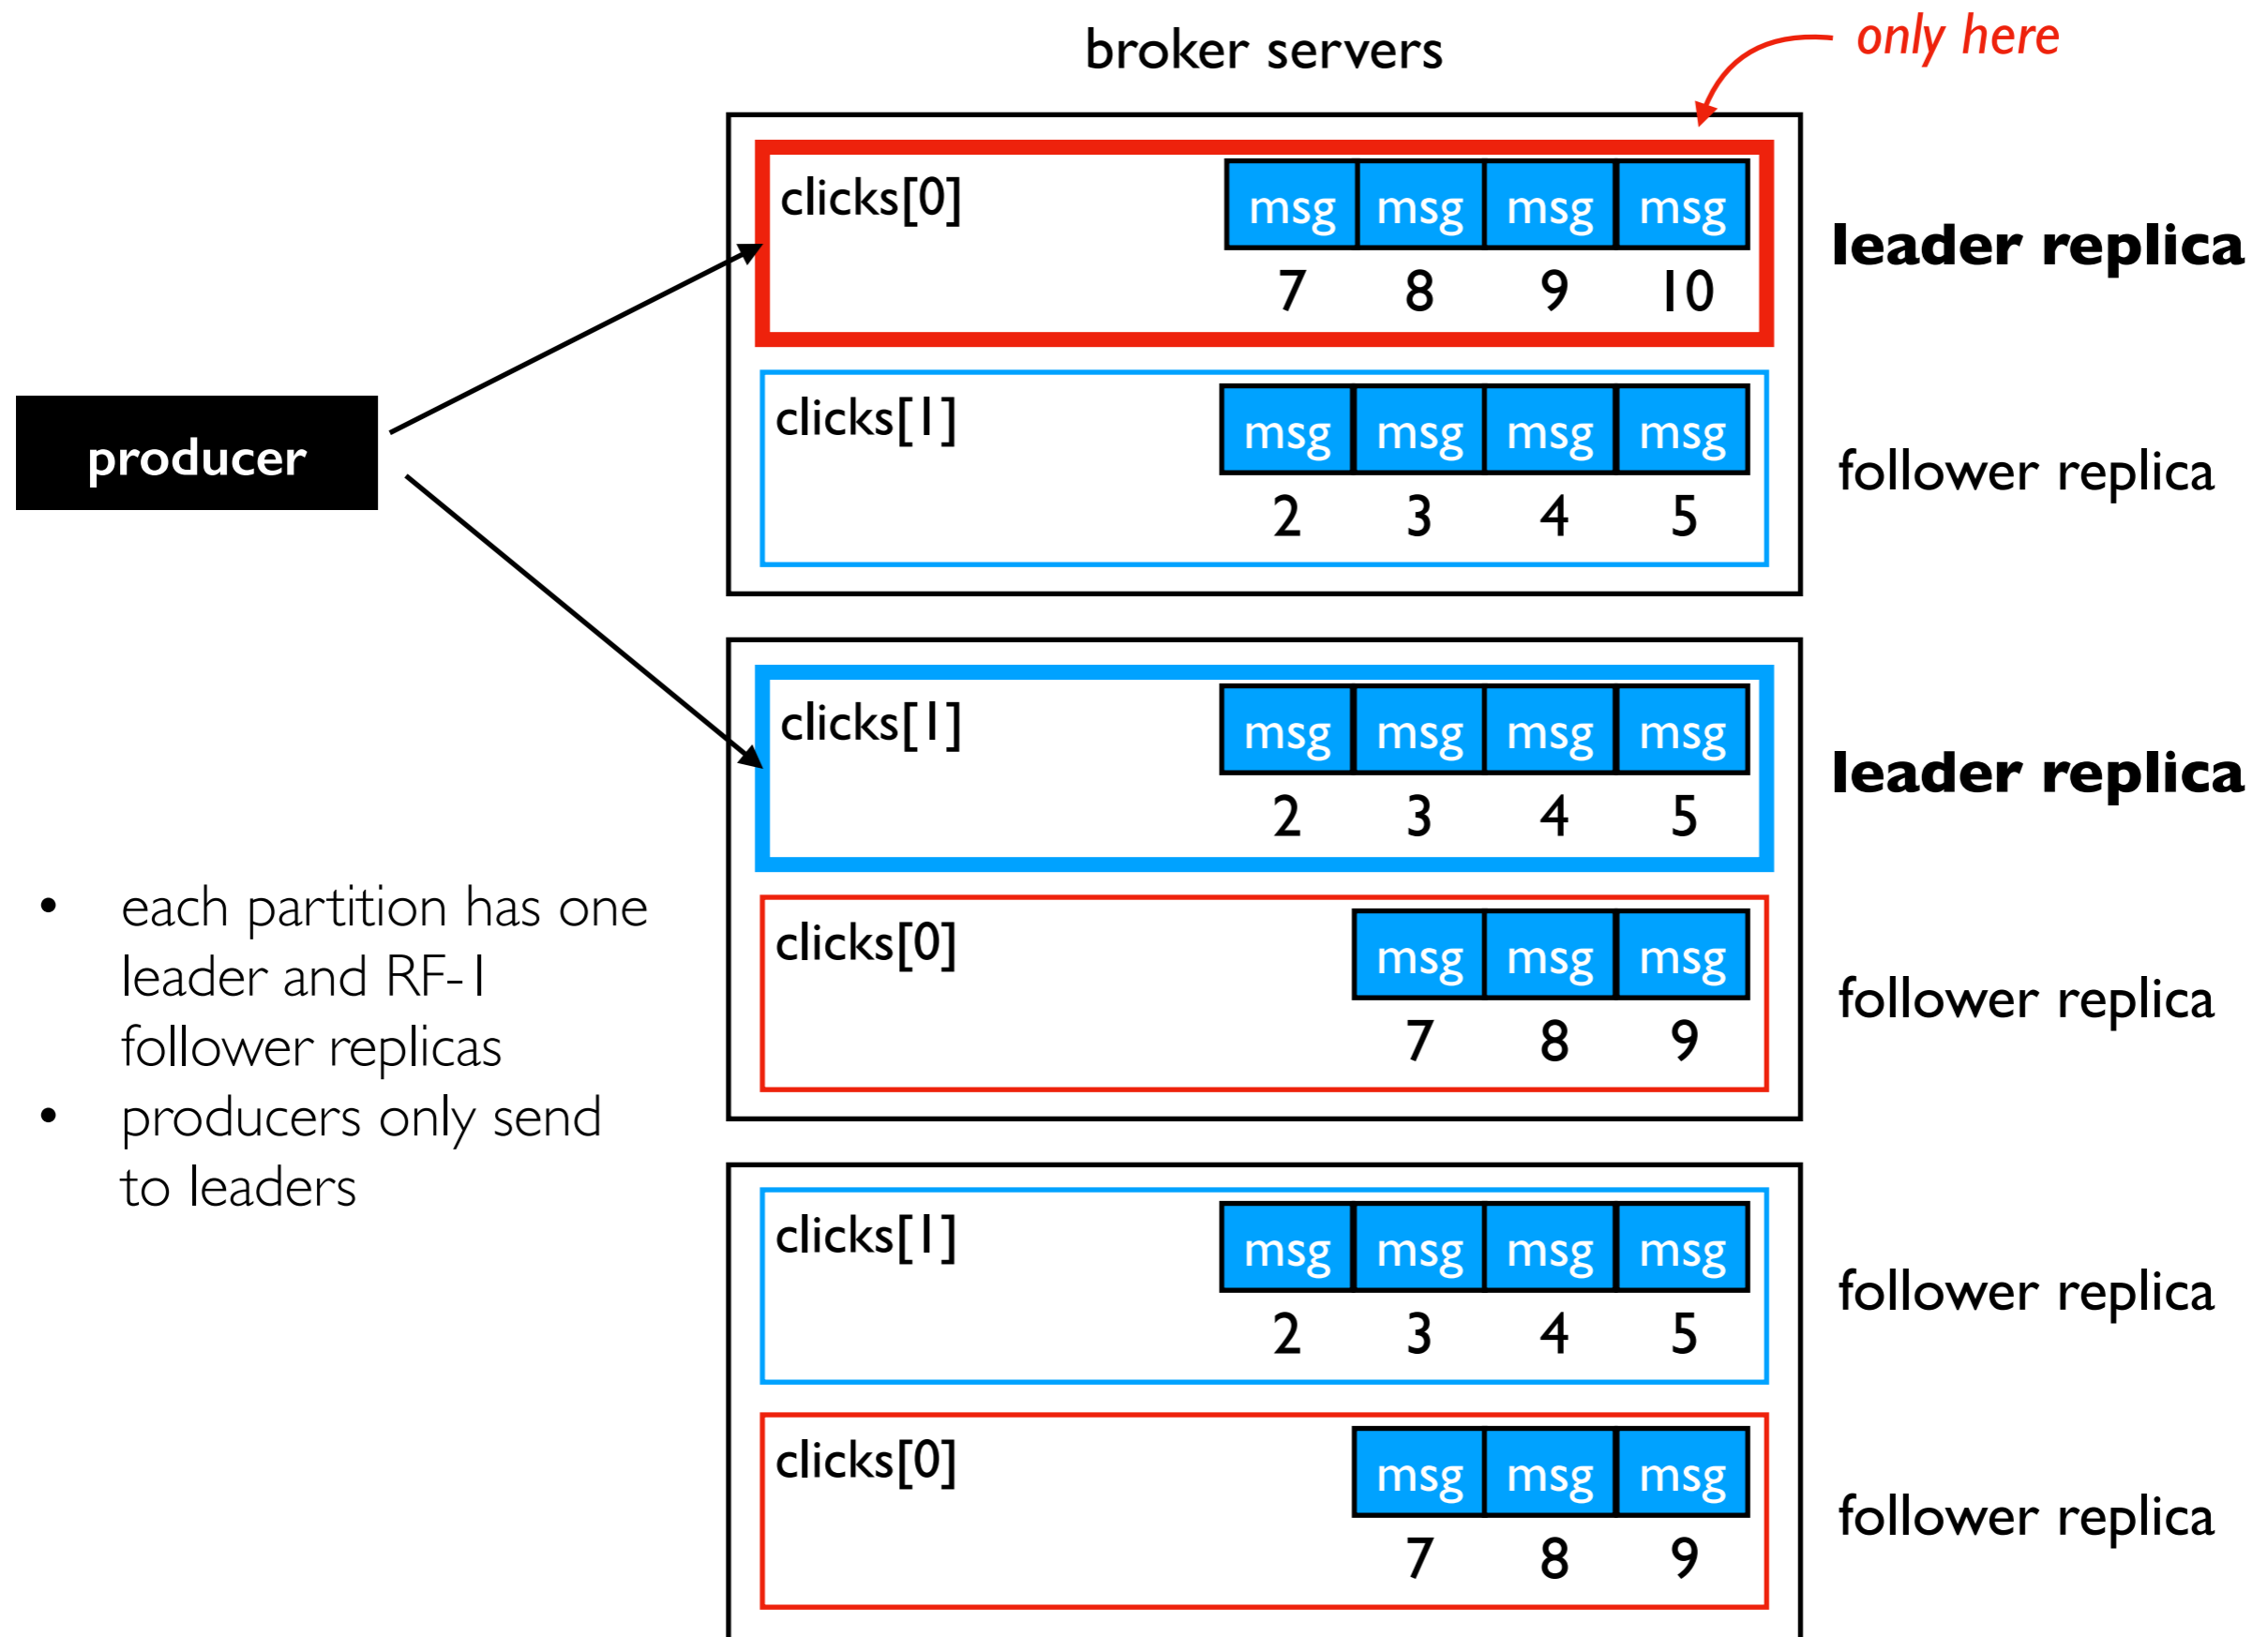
broker servers

only here

clicks[0] msg msg msg msg 7 8 9 10

leader replica

clicks[1] msg msg msg msg 2 3 4 5

follower replica

producer

clicks[1] msg msg msg msg 2 3 4 5

leader replica

clicks[0] msg msg msg 7 8 9

follower replica

- each partition has one leader and RF-1 follower replicas
- producers only send to leaders

clicks[1] msg msg msg msg 2 3 4 5

follower replica

clicks[0] msg msg msg 7 8 9

follower replica